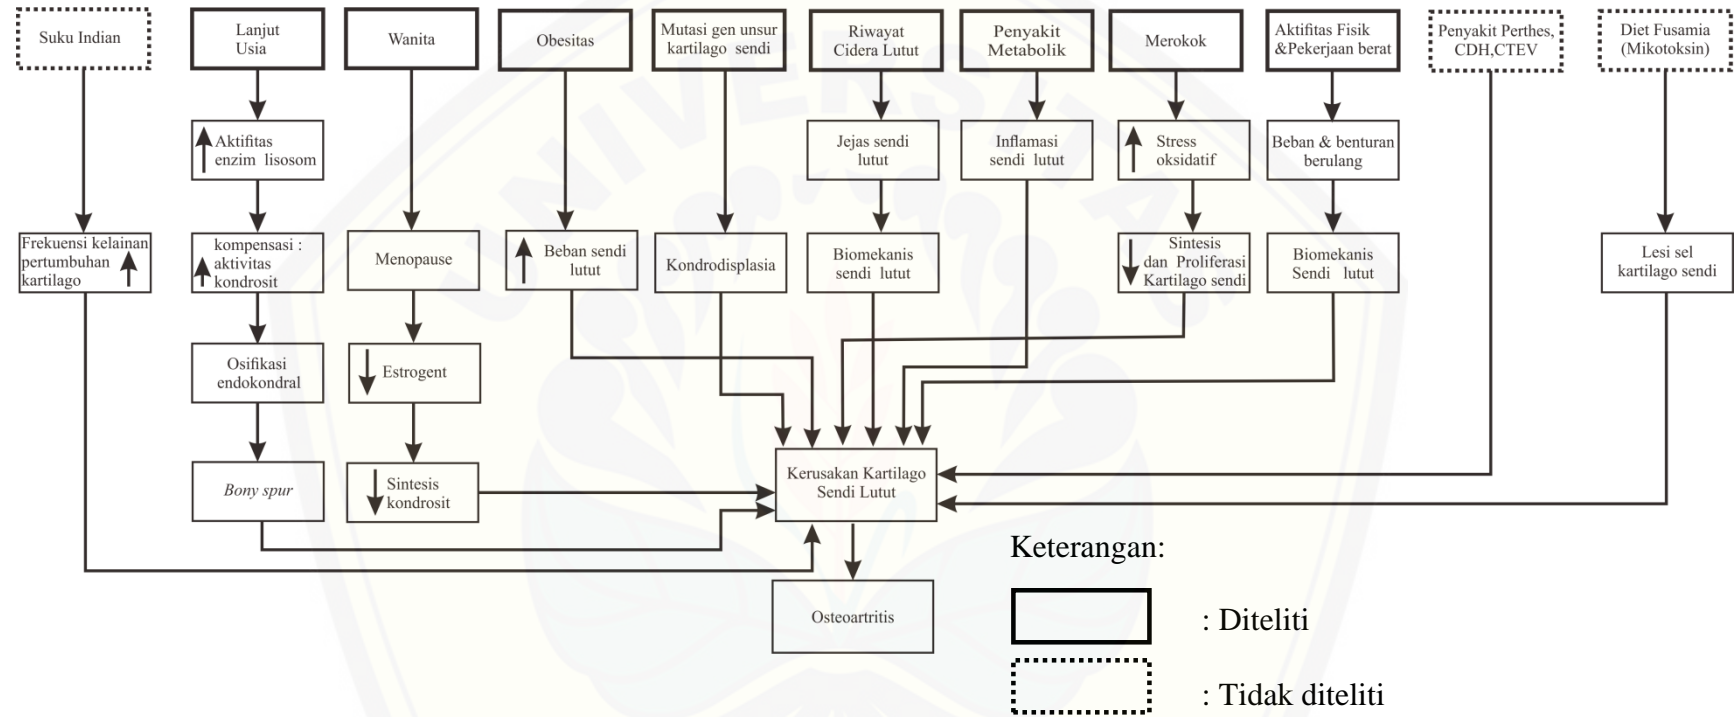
Suku Indian

Lanjut Usia

Wanita

Obesitas

Mutasi gen unsur kartilago sendi

Riwayat Cidera Lutut

Penyakit Metabolik

Merokok

Aktifitas Fisik &Pekerjaan berat

Penyakit Perthes, CDH,CTEV

Diet Fusamia (Mikotoksin)

Aktifitas enzim lisosom

Jejas sendi lutut

Inflamasi sendi lutut

Stress oksidatif

Beban & benturan berulang

Frekuensi kelainan pertumbuhan kartilago

kompensasi : aktivitas kondrosit

Menopause

Beban sendi lutut

Kondrodisplasia

Biomekanis sendi lutut

Sintesis dan Proliferasi Kartilago sendi

Biomekanis Sendi lutut

Lesi sel kartilago sendi

Osifikasi endokondral

Estrogent

Bony spur

Sintesis kondrosit

Kerusakan Kartilago Sendi Lutut

Osteoartritis

Keterangan:

: Diteliti

: Tidak diteliti